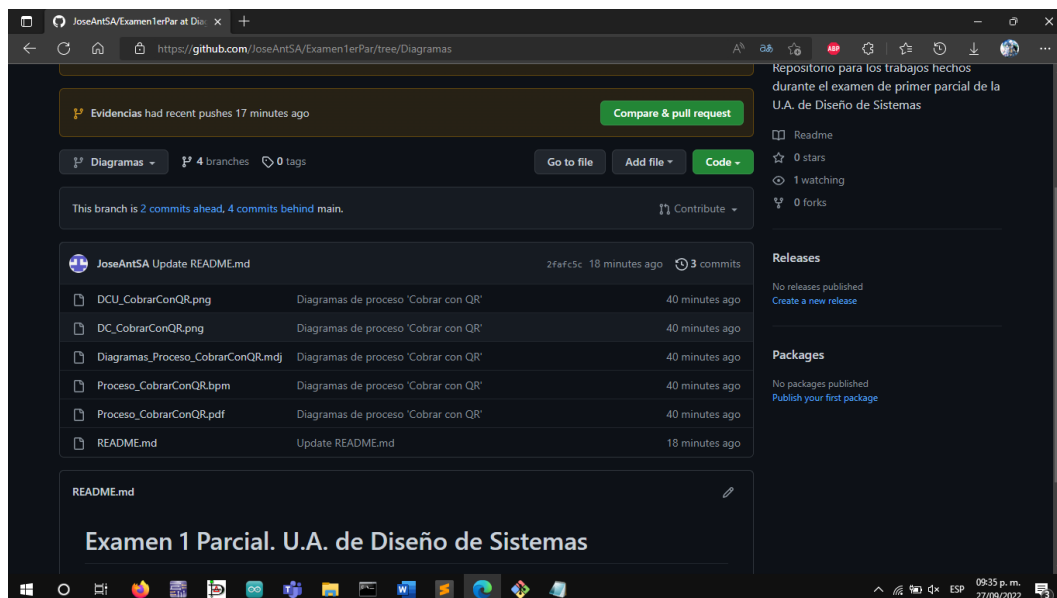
JoseAntSA/Examen1erPar at Dia ×

https://github.com/JoseAntSA/Examen1erPar/tree/Diagramas

Evidencias had recent pushes 17 minutes ago

Compare & pull request

Diagramas

4 branches

0 tags

Go to file

Add file

Code

This branch is 2 commits ahead, 4 commits behind main.

Contribute

JoseAntSA Update README.md

2fafc5c 18 minutes ago

3 commits

| | | |
|---|---|---|
| DCU_CobrarConQR.png | Diagramas de proceso 'Cobrar con QR' | 40 minutes ago |
| DC_CobrarConQR.png | Diagramas de proceso 'Cobrar con QR' | 40 minutes ago |
| Diagramas_Proceso_CobrarConQR.mdj | Diagramas de proceso 'Cobrar con QR' | 40 minutes ago |
| Proceso_CobrarConQR.bpm | Diagramas de proceso 'Cobrar con QR' | 40 minutes ago |
| Proceso_CobrarConQR.pdf | Diagramas de proceso 'Cobrar con QR' | 40 minutes ago |
| README.md | Update README.md | 18 minutes ago |

README.md

Examen 1 Parcial. U.A. de Diseño de Sistemas

Repositorio para los trabajos hechos durante el examen de primer parcial de la U.A. de Diseño de Sistemas

Readme

0 stars

1 watching

0 forks

Releases

No releases published

Create a new release

Packages

No packages published

Publish your first package

ESP

09:35 p. m.

27/09/2022